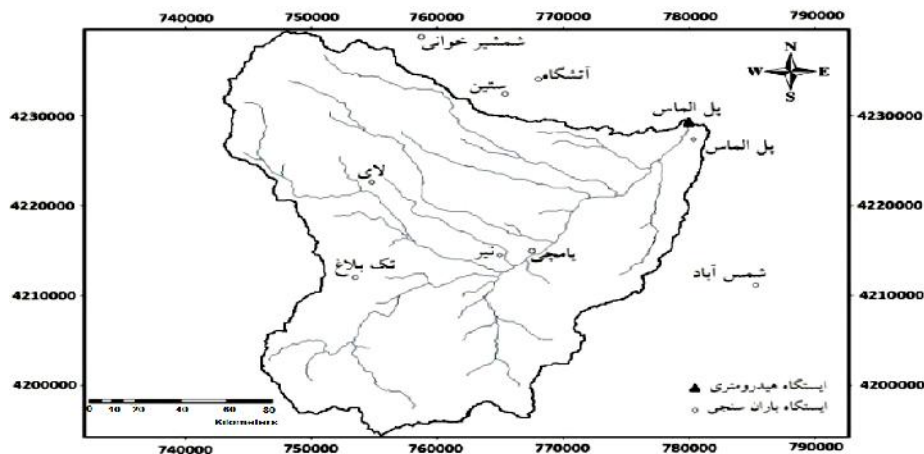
740000 750000 760000 770000 780000 790000

شمشیر خوانی
آتشکاه
مشین
پل الماس
پل الماس
لای
نیر
یامچی
تک بلاغ
شمس آباد

N
W E
S

4230000 4220000 4210000 4200000
4230000 4220000 4210000 4200000

0 10 20 40 60 80
Kilometers

ایستگاه هیدرومتری
ایستگاه باران سنجی

740000 750000 760000 770000 780000 790000